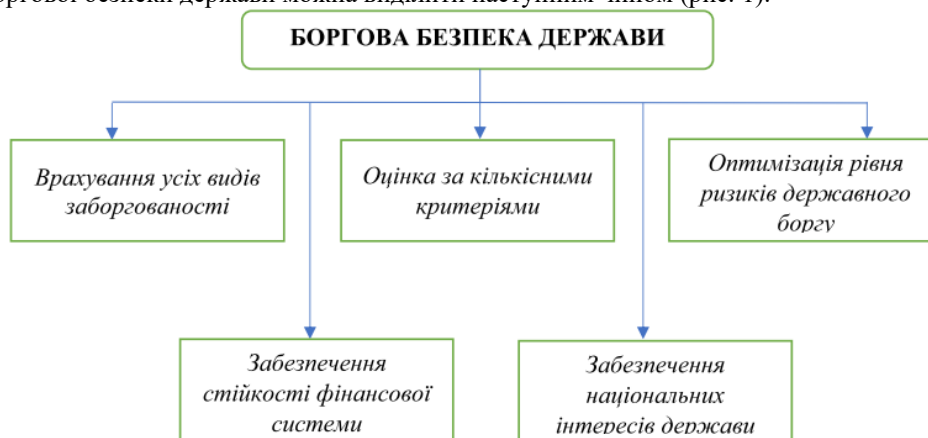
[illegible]

БОРГОВА БЕЗПЕКА ДЕРЖАВИ

Врахування усіх видів заборгованості

Оцінка за кількісними критеріями

Оптимізація рівня ризиків державного боргу

Забезпечення стійкості фінансової системи

Забезпечення національних інтересів держави